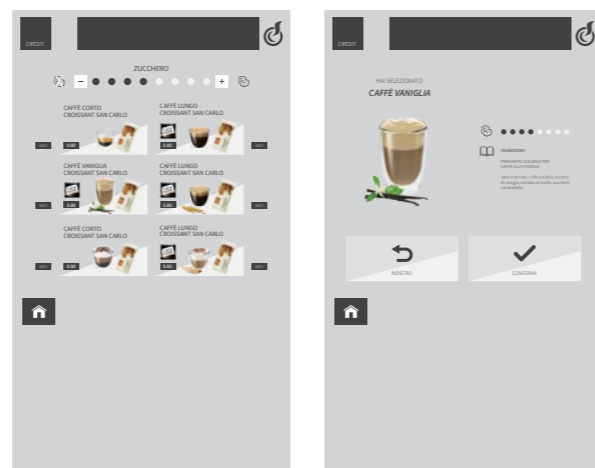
CREDIT

ZUCCHERO

−

+

CAFFÈ CORTO
CROISSANT SAN CARLO

INFO

0.60

CAFFÈ LUNGO
CROISSANT SAN CARLO

INFO

CAFFÈ VANIGLIA
CROISSANT SAN CARLO

INFO

0.60

CAFFÈ LUNGO
CROISSANT SAN CARLO

INFO

CAFFÈ CORTO
CROISSANT SAN CARLO

INFO

0.60

CAFFÈ LUNGO
CROISSANT SAN CARLO

INFO

CREDIT

HAI SELEZIONATO
CAFFÈ VANIGLIA

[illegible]

INDIETRO

CONFERMA